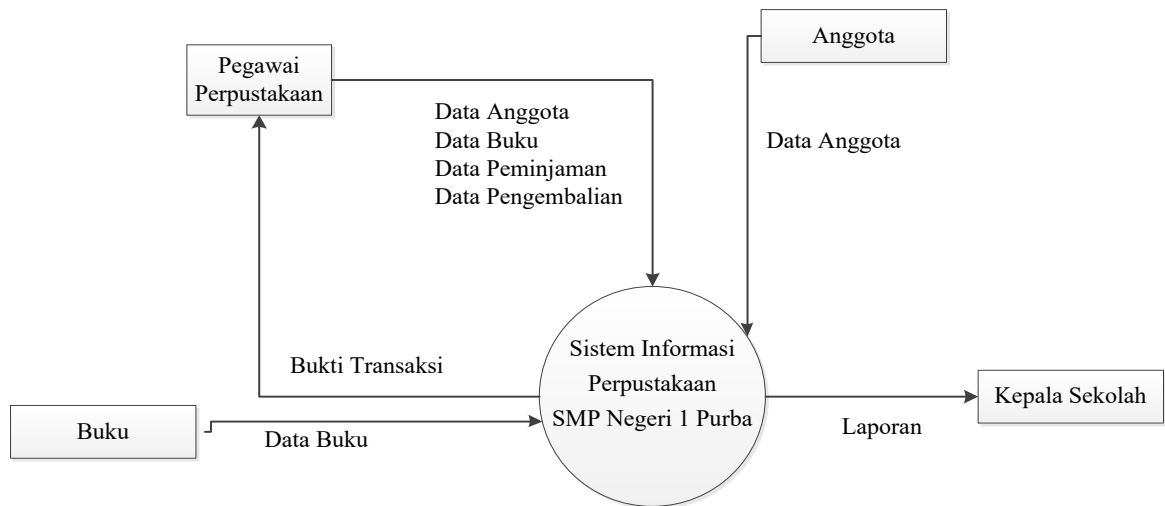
Pegawai Perpustakaan

Anggota

Data Anggota
Data Buku
Data Peminjaman
Data Pengembalian

Data Anggota

Bukti Transaksi

Sistem Informasi Perpustakaan SMP Negeri 1 Purba

Buku

Data Buku

Laporan

Kepala Sekolah